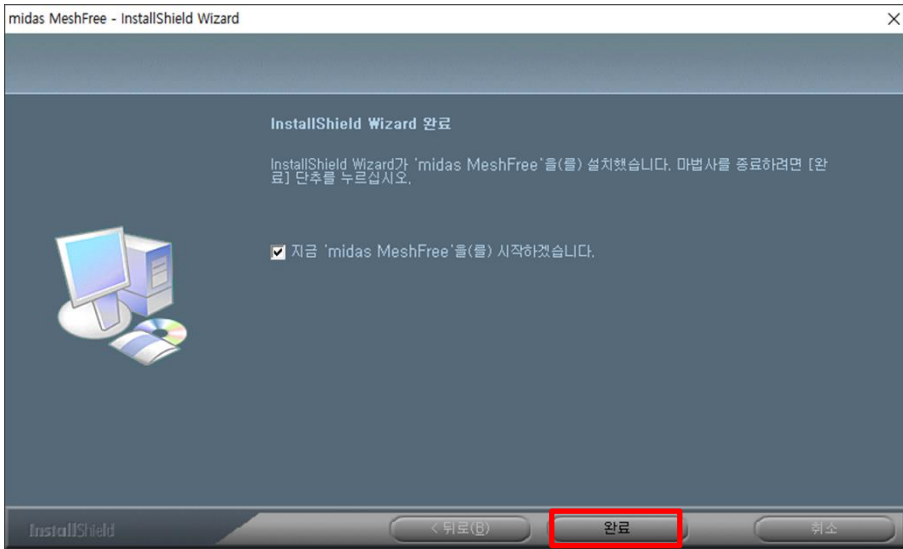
midas MeshFree - InstallShield Wizard

×

InstallShield Wizard 완료

InstallShield Wizard가 'midas MeshFree'을(를) 설치했습니다. 마법사를 종료하려면 [완료] 단추를 누르십시오.

☑ 지금 'midas MeshFree'을(를) 시작하겠습니다.

InstallShield

< 뒤로(B)

완료

취소